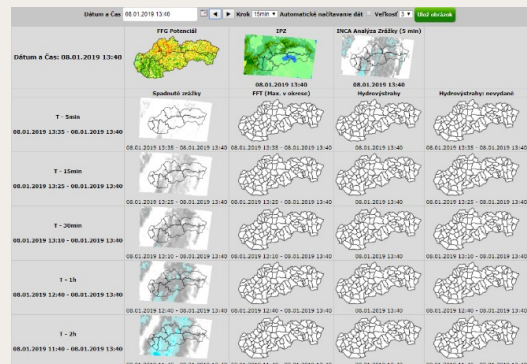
Dátum a Čas 08.01.2019 13:40 Krok 15min Automatické načítavanie dát Veľkosť 3 Ulož obrázok

| Dátum a Čas: 08.01.2019 13:40 | FFG Potenciál | IPZ 08.01.2019 13:40 | INCA Analýza Zrážky (5 min) 08.01.2019 13:40 | |
|---|---|---|---|---|
| | Spadnuté zrážky | FFT (Max. v okrese) | Hydrovýstrahy | Hydrovýstrahy: nevydané |
| T - 5min 08.01.2019 13:35 - 08.01.2019 13:40 | 08.01.2019 13:35 - 08.01.2019 13:40 | 08.01.2019 13:35 - 08.01.2019 13:40 | 08.01.2019 13:40 | 08.01.2019 13:35 - 08.01.2019 13:40 |
| T - 15min 08.01.2019 13:25 - 08.01.2019 13:40 | 08.01.2019 13:25 - 08.01.2019 13:40 | 08.01.2019 13:25 - 08.01.2019 13:40 | 08.01.2019 13:40 | 08.01.2019 13:25 - 08.01.2019 13:40 |
| T - 30min 08.01.2019 13:10 - 08.01.2019 13:40 | 08.01.2019 13:10 - 08.01.2019 13:40 | 08.01.2019 13:10 - 08.01.2019 13:40 | 08.01.2019 13:40 | 08.01.2019 13:10 - 08.01.2019 13:40 |
| T - 1h 08.01.2019 12:40 - 08.01.2019 13:40 | 08.01.2019 12:40 - 08.01.2019 13:40 | 08.01.2019 12:40 - 08.01.2019 13:40 | 08.01.2019 13:40 | 08.01.2019 12:40 - 08.01.2019 13:40 |
| T - 2h 08.01.2019 11:40 - 08.01.2019 13:40 | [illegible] | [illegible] | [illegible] | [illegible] |